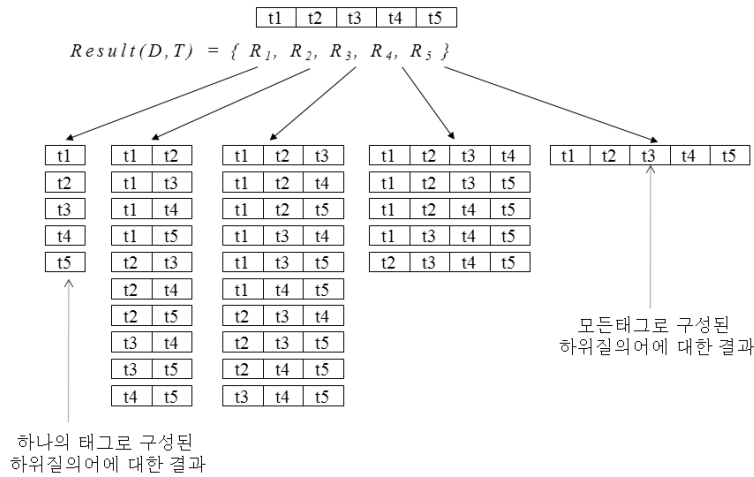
| t1 | t2 | t3 | t4 | t5 |
|---|---|---|---|---|

$Result(D,T) = \{ R_1, R_2, R_3, R_4, R_5 \}$

| t1 |
|---|
| t2 |
| t3 |
| t4 |
| t5 |

| t1 | t2 |
|---|---|
| t1 | t3 |
| t1 | t4 |
| t1 | t5 |
| t2 | t3 |
| t2 | t4 |
| t2 | t5 |
| t3 | t4 |
| t3 | t5 |
| t4 | t5 |

| t1 | t2 | t3 |
|---|---|---|
| t1 | t2 | t4 |
| t1 | t2 | t5 |
| t1 | t3 | t4 |
| t1 | t3 | t5 |
| t1 | t4 | t5 |
| t2 | t3 | t4 |
| t2 | t3 | t5 |
| t2 | t4 | t5 |
| t3 | t4 | t5 |

| t1 | t2 | t3 | t4 |
|---|---|---|---|
| t1 | t2 | t3 | t5 |
| t1 | t2 | t4 | t5 |
| t1 | t3 | t4 | t5 |
| t2 | t3 | t4 | t5 |

| t1 | t2 | t3 | t4 | t5 |
|---|---|---|---|---|

모든태그로 구성된 하위질의어에 대한 결과

하나의 태그로 구성된 하위질의어에 대한 결과